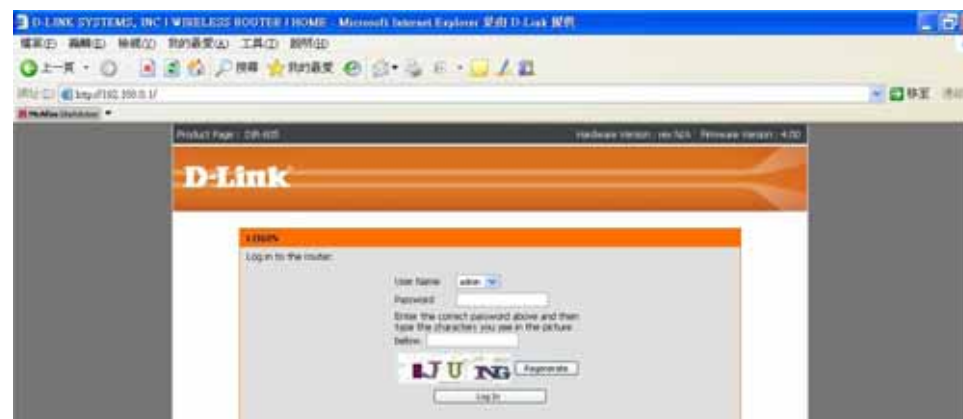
D-LINK SYSTEMS, INC | WIRELESS ROUTER | HOME - Microsoft Internet Explorer 提供 D-Link 提供

檔案(F) 編輯(E) 檢視(V) 我的最愛(A) 工具(T) 說明(H)

上一頁 搜尋 我的最愛

網址(D) http://192.168.0.1/

移至

McAfee SiteAdvisor

Product Page : DIR-605

Hardware Version : rev N/A Firmware Version : 4.00

D-Link

LOGIN

Log in to the router:

User Name: admin

Password:

Enter the correct password above and then type the characters you see in the picture below.

IJUNG

Regenerate

Log In